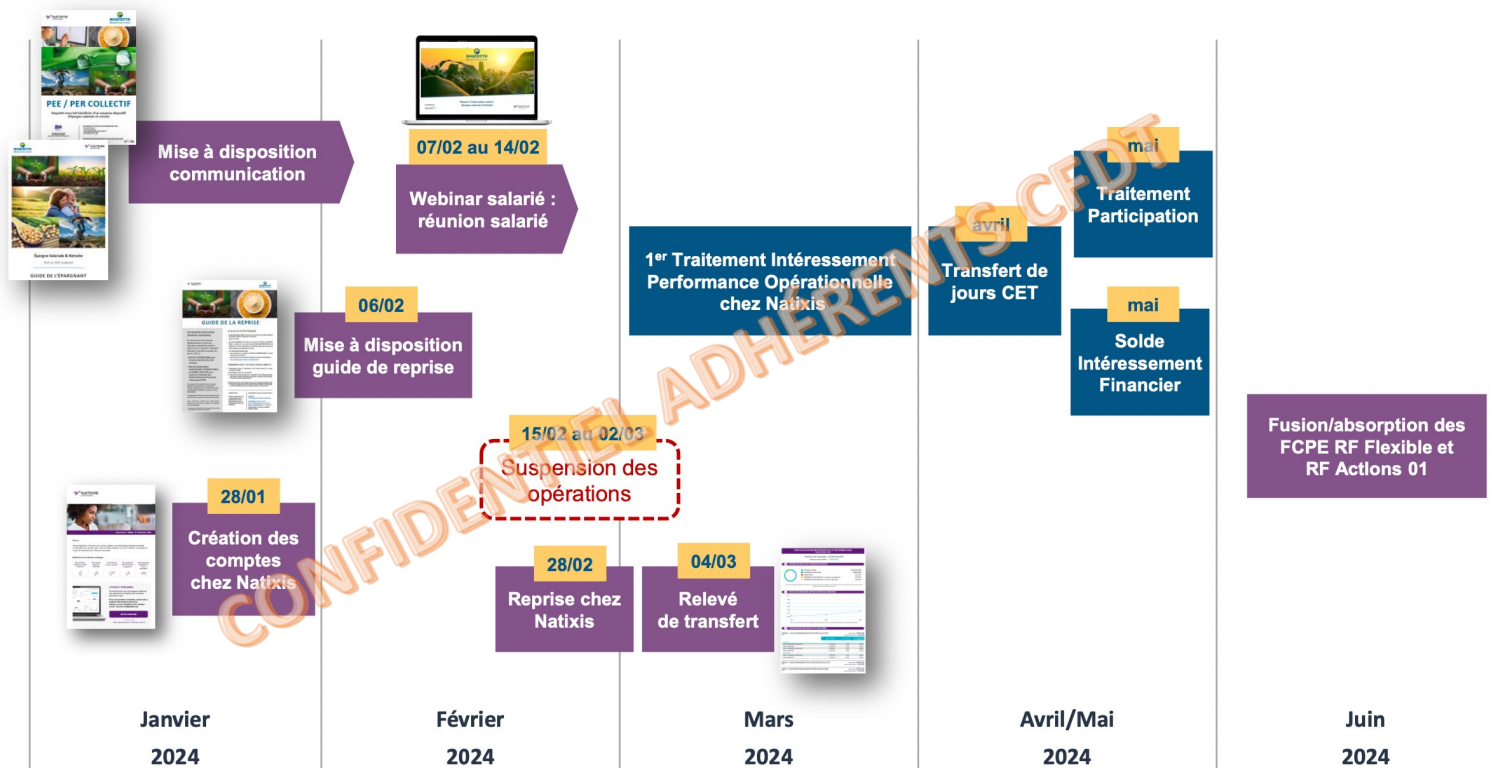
PEE / PER COLLECTIF

Épargne Salariale & Retraite

GUIDE DE L'ÉPARGNANT

Mise à disposition communication

07/02 au 14/02

Webinar salarié : réunion salarié

GUIDE DE LA REPRISE

06/02

Mise à disposition guide de reprise

28/01

Création des comptes chez Natixis

15/02 au 02/03

Suspension des opérations

28/02

Reprise chez Natixis

04/03

Relevé de transfert

1$^{er}$ Traitement Intéressement Performance Opérationnelle chez Natixis

avril

Transfert de jours CET

mai

Traitement Participation

mai

Solde Intéressement Financier

Fusion/absorption des FCPE RF Flexible et RF Actions 01

CONFIDENTIEL ADHERENTS CFDT

Janvier 2024

Février 2024

Mars 2024

Avril/Mai 2024

Juin 2024